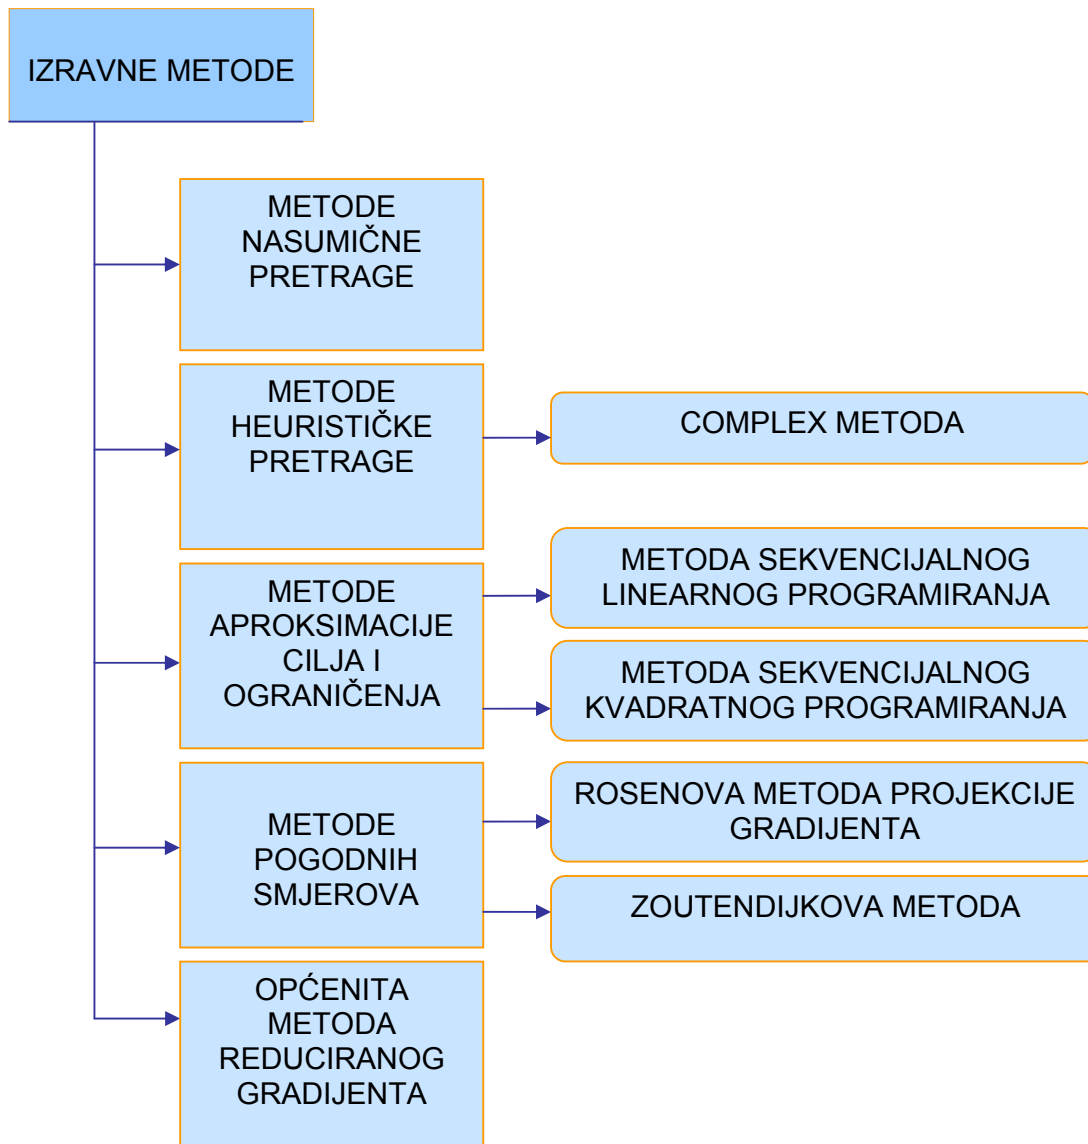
IZRAVNE METODE

METODE NASUMIČNE PRETRAGE

METODE HEURISTIČKE PRETRAGE

COMPLEX METODA

METODE APROKSIMACIJE CILJA I OGRANIČENJA

METODA SEKVENCIJALNOG LINEARNOG PROGRAMIRANJA

METODA SEKVENCIJALNOG KVADRATNOG PROGRAMIRANJA

METODE POGODNIH SMJEROVA

ROSENOVA METODA PROJEKCIJE GRADIJENTA

ZOUTENDIJKOVA METODA

OPĆENITA METODA REDUCIRANOG GRADIJENTA